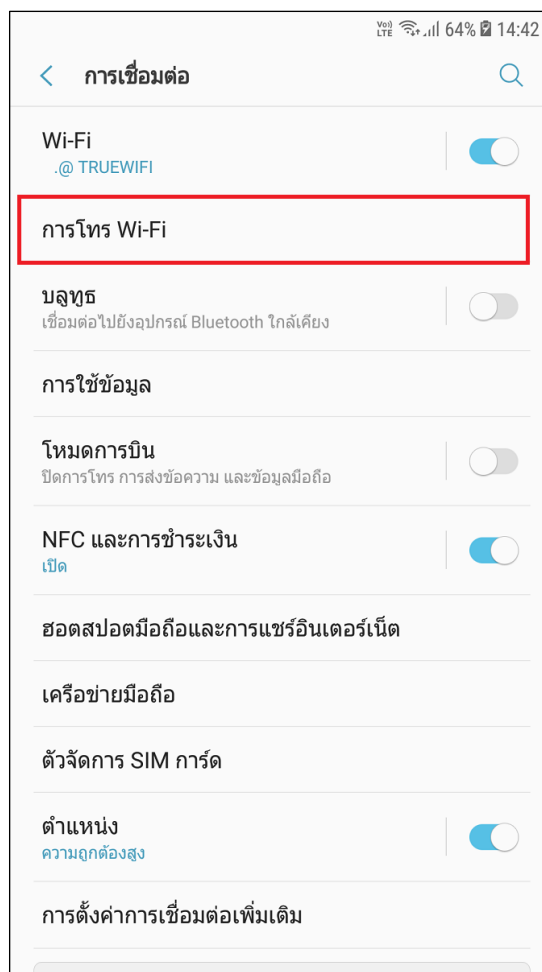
Vo) LTE 64% 14:42

การเชื่อมต่อ

Wi-Fi
.@ TRUEWIFI

การโทร Wi-Fi

บลูทูธ
เชื่อมต่อไปยังอุปกรณ์ Bluetooth ใกล้เคียง

การใช้ข้อมูล

โหมดการบิน
ปิดการโทร การส่งข้อความ และข้อมูลมือถือ

NFC และการชำระเงิน
เปิด

ฮอตสปอตมือถือและการแชร์อินเตอร์เน็ต

เครือข่ายมือถือ

ตัวจัดการ SIM การ์ด

ตำแหน่ง
ความถูกต้องสูง

การตั้งค่าการเชื่อมต่อเพิ่มเติม